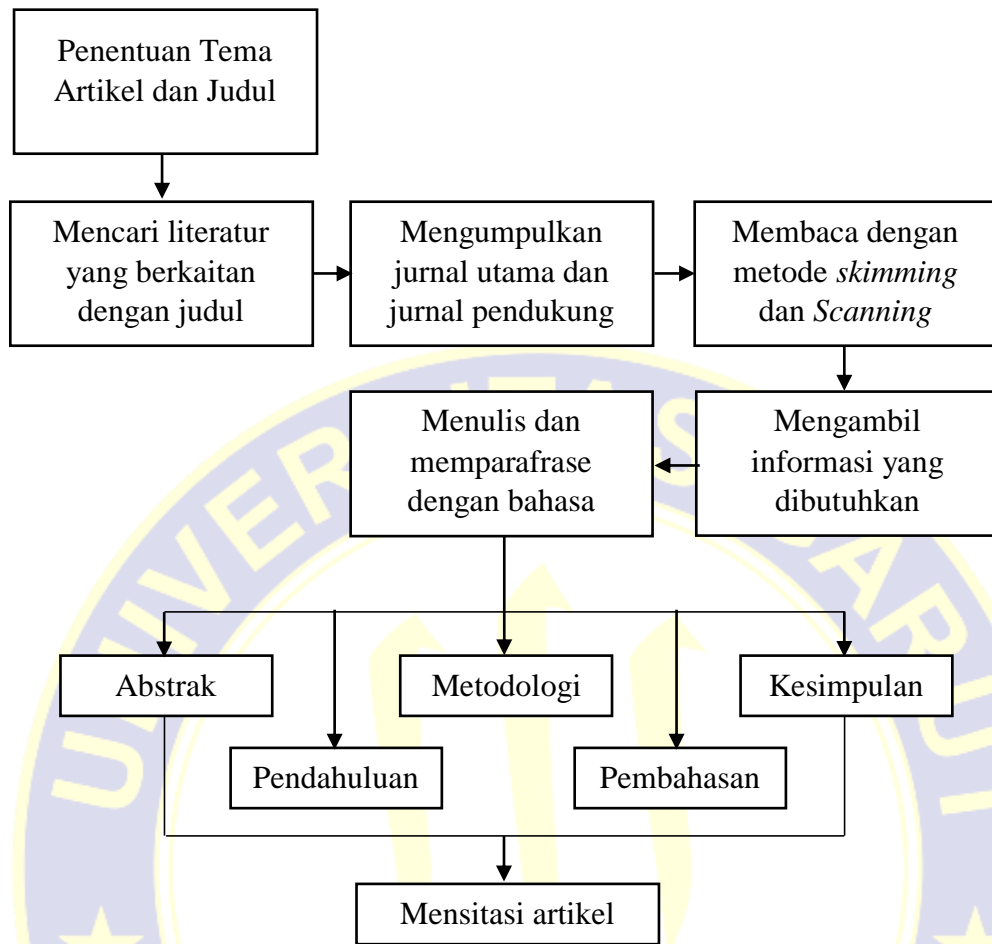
Penentuan Tema Artikel dan Judul

Mencari literatur yang berkaitan dengan judul

Mengumpulkan jurnal utama dan jurnal pendukung

Membaca dengan metode *skimming* dan *Scanning*

Mengambil informasi yang dibutuhkan

Menulis dan memparafrase dengan bahasa

Abstrak

Metodologi

Kesimpulan

Pendahuluan

Pembahasan

Mensitasi artikel